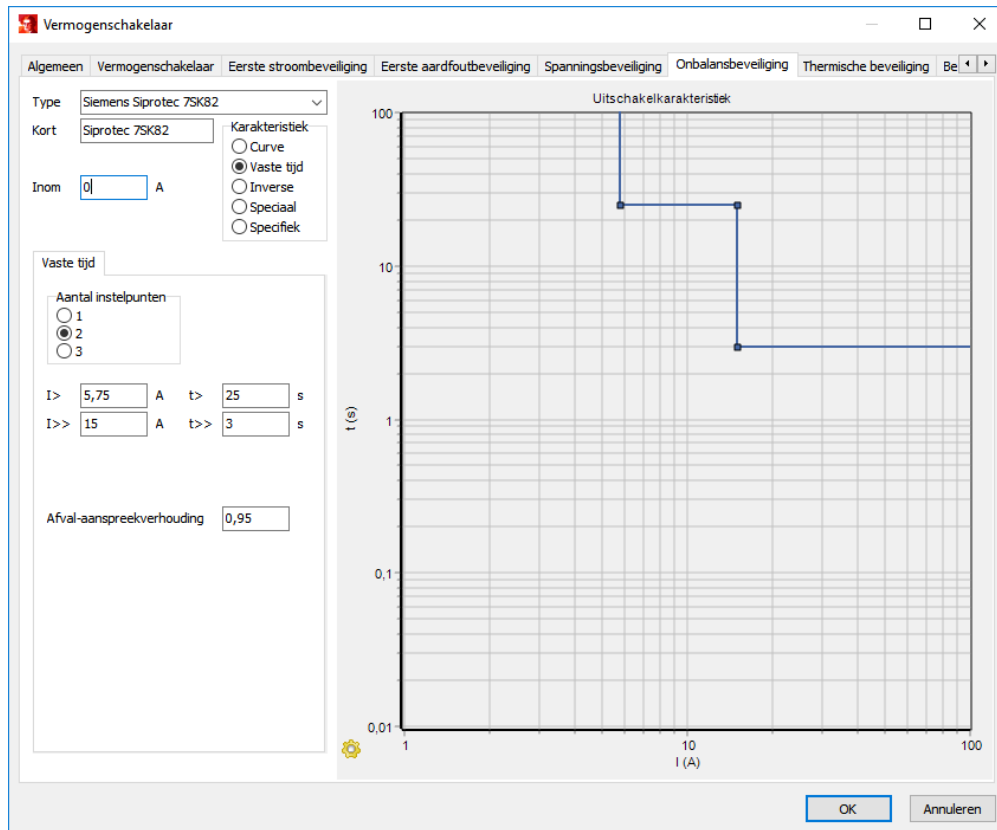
Vermogenschakelaar

Algemeen | Vermogenschakelaar | Eerste stroombeveiliging | Eerste aardfoutbeveiliging | Spanningsbeveiliging | Onbalansbeveiliging | Thermische beveiliging | Be

Type Siemens Siprotec 7SK82
Kort Siprotec 7SK82
Karakteristiek
Curve
Vaste tijd
Inverse
Speciaal
Specifiek
Inom 0 A

Vaste tijd
Aantal instelpunten
1
2
3

I> 5,75 A t> 25 s
I>> 15 A t>> 3 s

Afval-aanspreekverhouding 0,95

Uitschakelkarakteristiek
100
10
1
0,1
0,01
t (s)
1
10
100
I (A)

OK Annuleren